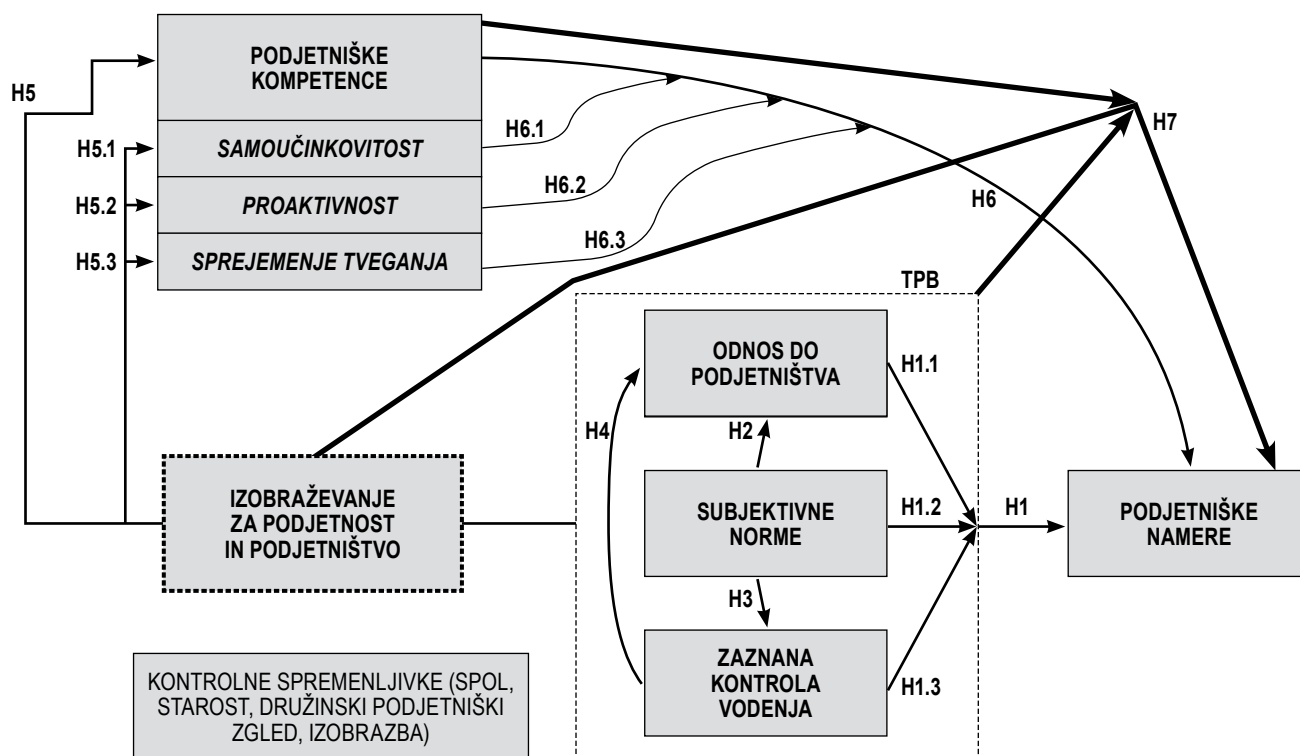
PODJETNIŠKE KOMPETENCE

SAMOUČINKOVITOST

PROAKTIVNOST

SPREJEMENJE TVEGANJA

H5

H5.1

H5.2

H5.3

H6.1

H6.2

H6.3

H6

H7

TPB

ODNOS DO PODJETNIŠTVA

H1.1

H4

H2

SUBJEKTIVNE NORME

H1.2

H1

PODJETNIŠKE NAMERE

IZOBRAŽEVANJE ZA PODJETNOST IN PODJETNIŠTVO

H3

ZAZNANA KONTROLA VODENJA

H1.3

KONTROLNE SPREMENLJIVKE (SPOL, STAROST, DRUŽINSKI PODJETNIŠKI ZGLED, IZOBRAZBA)